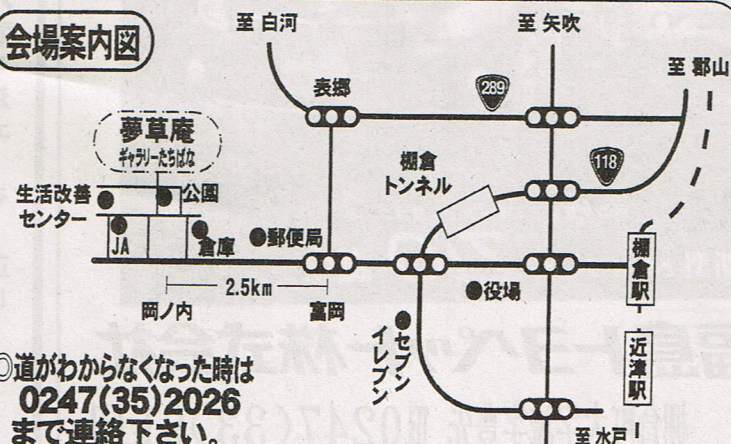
会場案内図

至 白河

至 矢吹

至 郡山

表郷

289

118

夢草庵
ギャラリーたちばな

棚倉
トンネル

生活改善
センター

公園

JA

倉庫

郵便局

役場

棚倉駅

2.5km

岡ノ内

富岡

セブン
イレブン

近津駅

◎道がわからなくなった時は
0247(35)2026
まで連絡下さい。

至 水戸